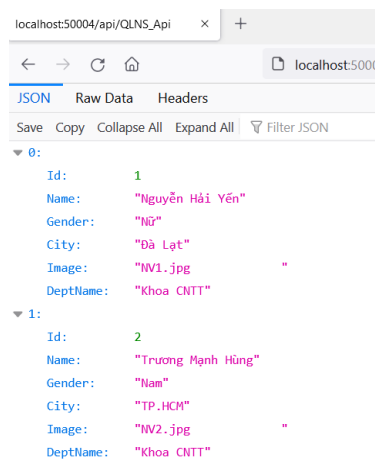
localhost:50004/api/QLNS_Api ×  +

← → C ⌂  localhost:5000

JSON  Raw Data  Headers

Save  Copy  Collapse All  Expand All  Filter JSON

▼ 0:
Id: 1
Name: "Nguyễn Hải Yến"
Gender: "Nữ"
City: "Đà Lạt"
Image: "NV1.jpg "
DeptName: "Khoa CNTT"

▼ 1:
Id: 2
Name: "Trương Mạnh Hùng"
Gender: "Nam"
City: "TP.HCM"
Image: "NV2.jpg "
DeptName: "Khoa CNTT"